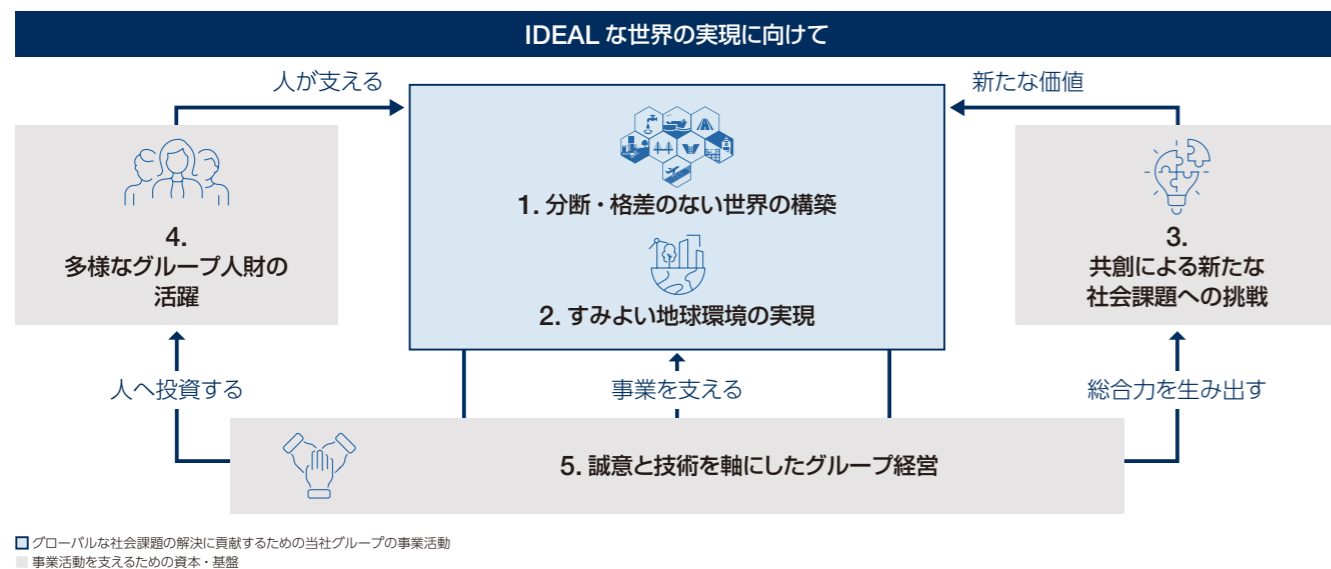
IDEAL な世界の実現に向けて

人が支える

新たな価値

4.
多様なグループ人財の活躍

1. 分断・格差のない世界の構築

2. すみよい地球環境の実現

3.
共創による新たな社会課題への挑戦

人へ投資する

事業を支える

総合力を生み出す

5. 誠意と技術を軸にしたグループ経営

グローバルな社会課題の解決に貢献するための当社グループの事業活動
事業活動を支えるための資本・基盤